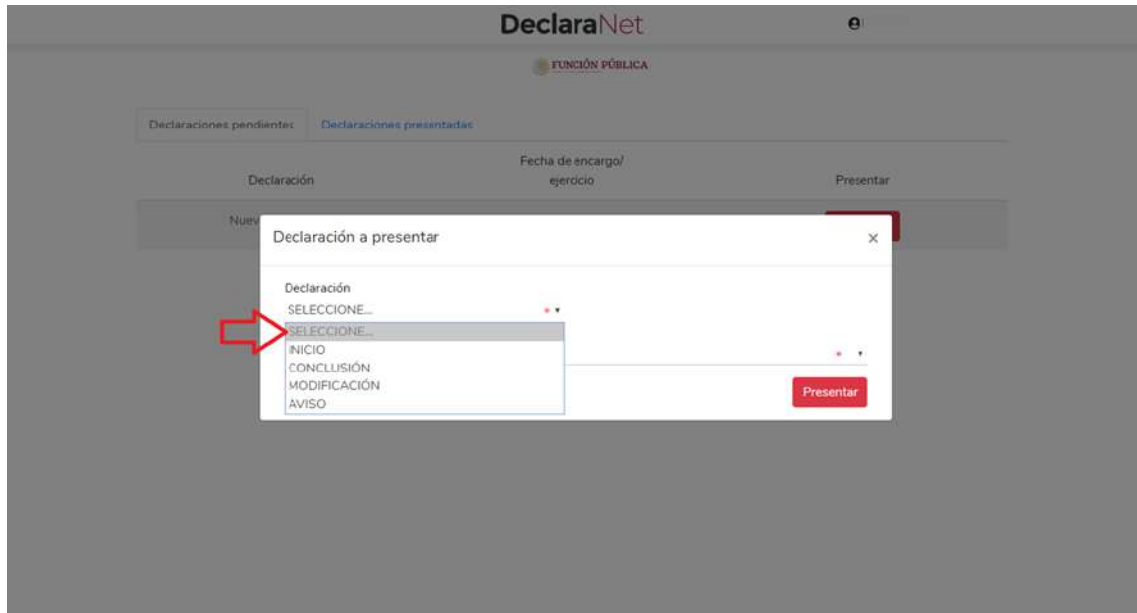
DeclaraNet

FUNCIÓN PÚBLICA

Declaraciones pendientes | Declaraciones presentadas

| Declaración | Fecha de encargo/ ejercicio | Presentar |
|---|---|---|
| Nuev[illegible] | | |

Declaración a presentar ×

Declaración
SELECCIONE... *

SELECCIONE...
INICIO
CONCLUSIÓN
MODIFICACIÓN
AVISO

*

Presentar